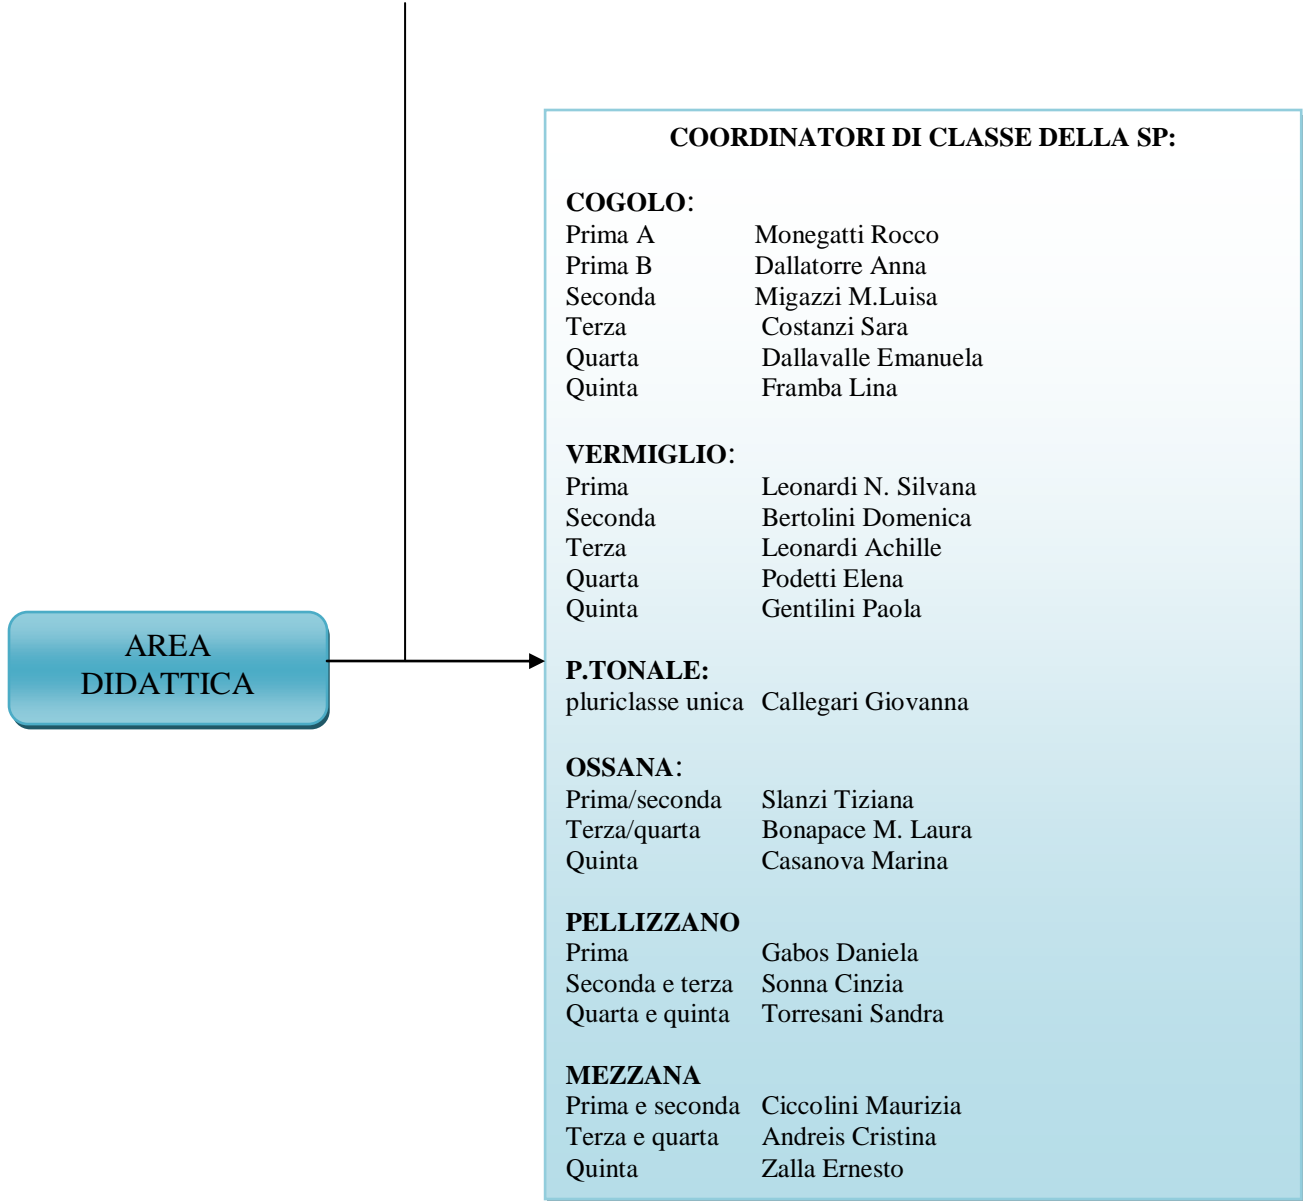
AREA DIDATTICA

COORDINATORI DI CLASSE DELLA SP:

COGOLO:
Prima A Monegatti Rocco
Prima B Dallatorre Anna
Seconda Migazzi M.Luisa
Terza Costanzi Sara
Quarta Dallavalle Emanuela
Quinta Framba Lina

VERMIGLIO:
Prima Leonardi N. Silvana
Seconda Bertolini Domenica
Terza Leonardi Achille
Quarta Podetti Elena
Quinta Gentilini Paola

P.TONALE:
pluriclasse unica Callegari Giovanna

OSSANA:
Prima/seconda Slanzi Tiziana
Terza/quarta Bonapace M. Laura
Quinta Casanova Marina

PELLIZZANO
Prima Gabos Daniela
Seconda e terza Sonna Cinzia
Quarta e quinta Torresani Sandra

MEZZANA
Prima e seconda Ciccolini Maurizia
Terza e quarta Andreis Cristina
Quinta Zalla Ernesto